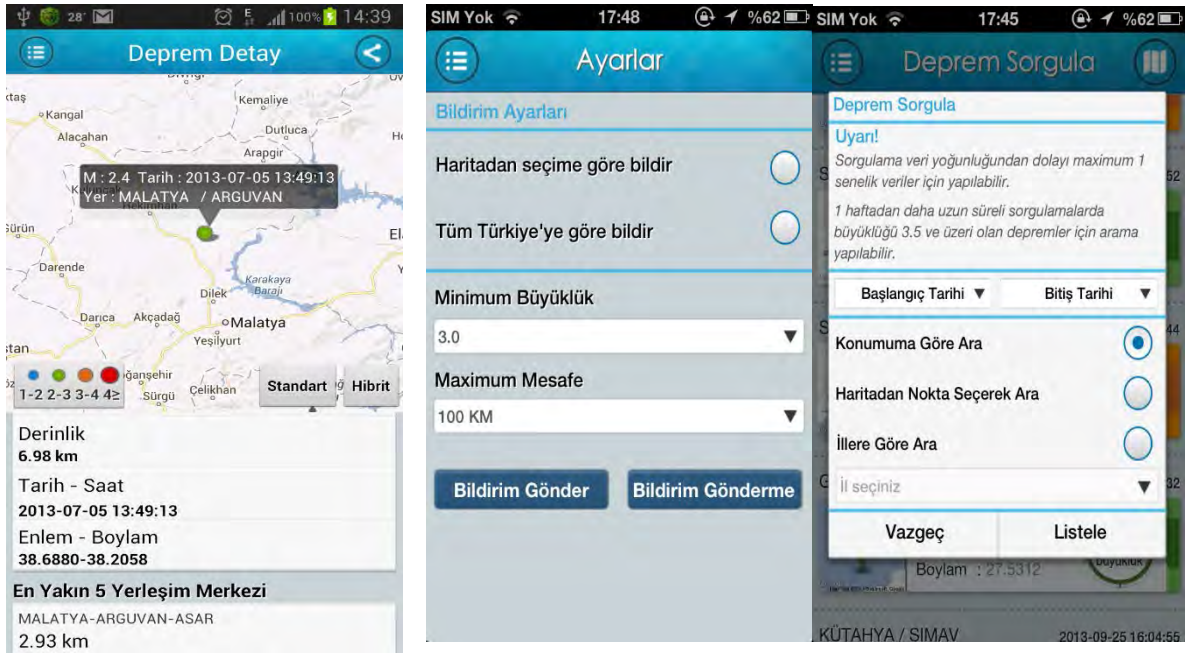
28° 100% 14:39

Deprem Detay

Kangal
Alacahan
Kemaliye
Dutluca
Arapgir
M : 2.4 Tarih : 2013-07-05 13:49:13
Yer : MALATYA / ARGUVAN
Darende
Karakaya Barajı
Dilek
Darıca
Akçadağ
Malatya
Yeşilyurt
ğanşehir
Sürgü
Çelikhan
1-2 2-3 3-4 4≥
Standart
Hibrit

Derinlik
6.98 km
Tarih - Saat
2013-07-05 13:49:13
Enlem - Boylam
38.6880-38.2058
En Yakın 5 Yerleşim Merkezi
MALATYA-ARGUVAN-ASAR
2.93 km

SIM Yok 17:48 %62

Ayarlar

Bildirim Ayarları
Haritadan seçime göre bildir
Tüm Türkiye'ye göre bildir
Minimum Büyüklük
3.0
Maximum Mesafe
100 KM
Bildirim Gönder
Bildirim Gönderme

SIM Yok 17:45 %62

Deprem Sorgula

Deprem Sorgula
Uyarı!
Sorgulama veri yoğunluğundan dolayı maximum 1 senelik veriler için yapılabilir.
1 haftadan daha uzun süreli sorgulamalarda büyüklüğü 3.5 ve üzeri olan depremler için arama yapılabilir.
Başlangıç Tarihi
Bitiş Tarihi
Konumuma Göre Ara
Haritadan Nokta Seçerek Ara
İllere Göre Ara
İl seçiniz
Vazgeç
Listele
Boylam : 27.5312
KÜTAHYA / SIMAV
2013-09-25 16:04:55